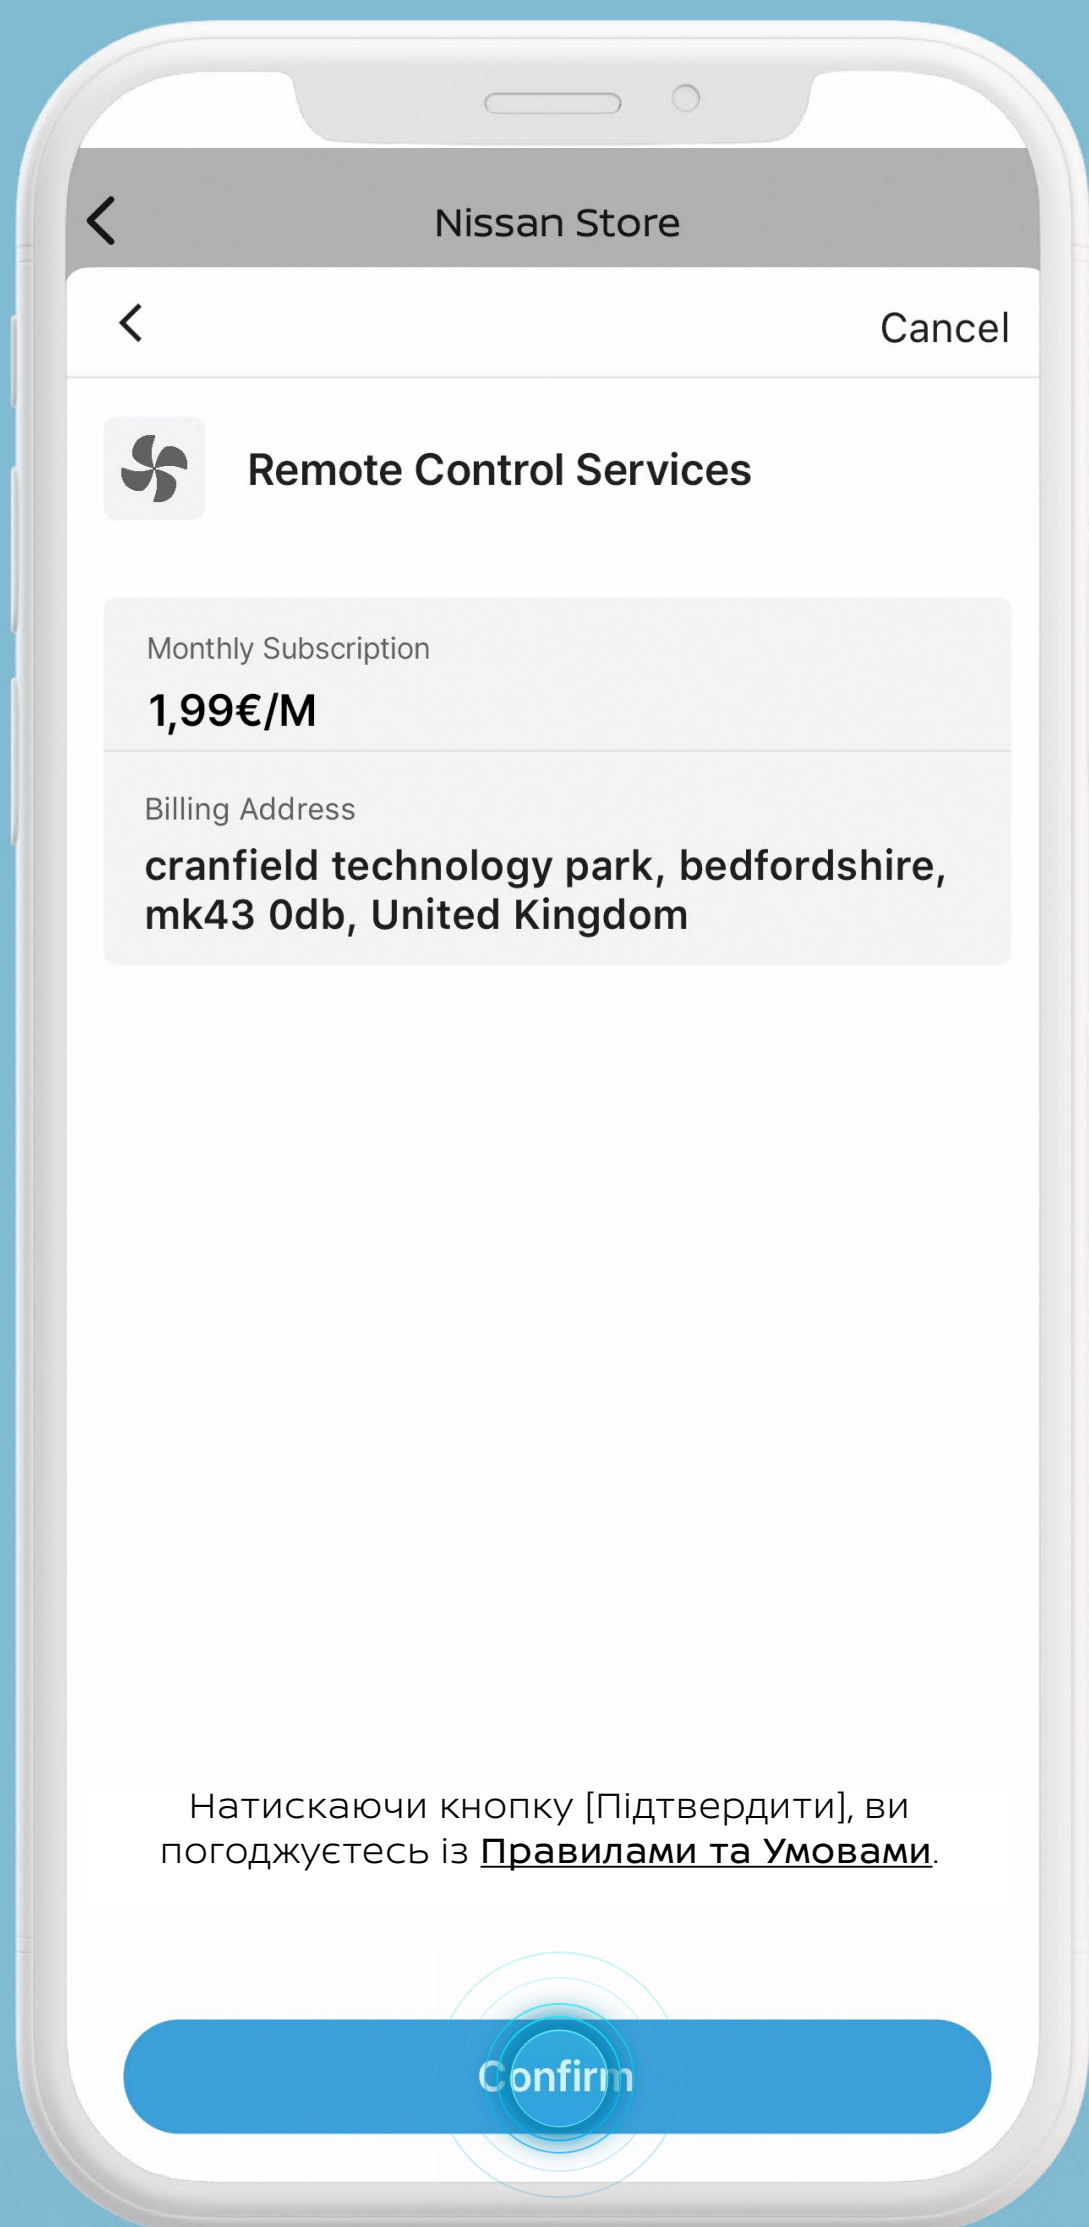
Nissan Store

Cancel

Remote Control Services

Monthly Subscription

1,99€/M

Billing Address

cranfield technology park, bedfordshire, mk43 0db, United Kingdom

Натискаючи кнопку [Підтвердити], ви погоджуєтесь із Правилами та Умовами.

Confirm